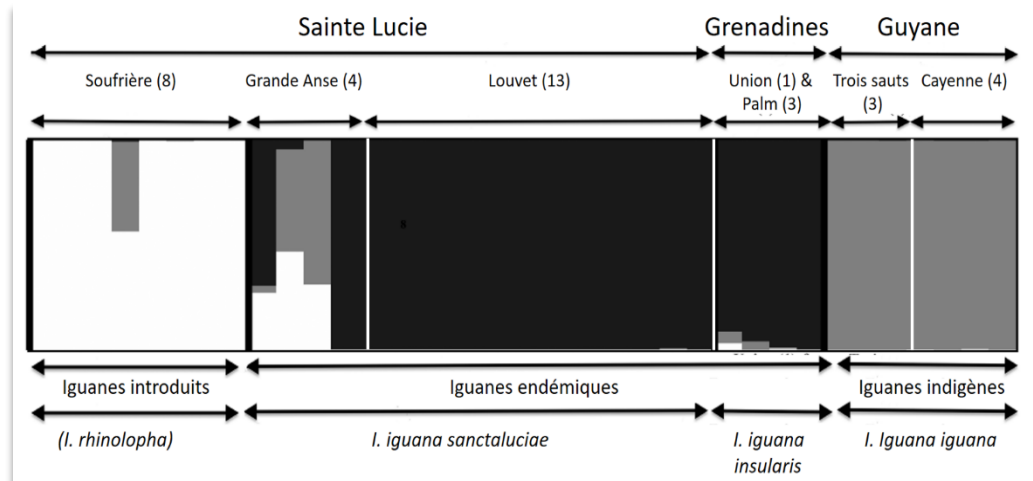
Sainte Lucie

Grenadines

Guyane

Soufrière (8)

Grande Anse (4)

Louvet (13)

Union (1) & Palm (3)

Trois sauts (3)

Cayenne (4)

Iguanes introduits

Iguanes endémiques

Iguanes indigènes

(I. rhinolopha)

I. iguana sanctaluciae

I. iguana insularis

I. Iguana iguana